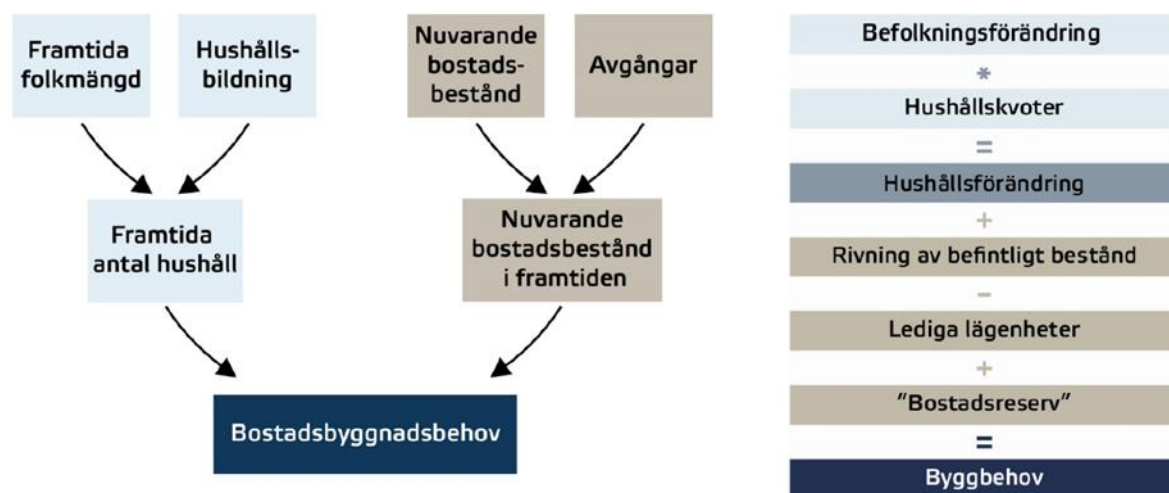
Framtida folkmängd

Hushålls-bildning

Nuvarande bostads-bestånd

Avgångar

Framtida antal hushåll

Nuvarande bostadsbestånd i framtiden

Bostadsbyggnadsbehov

Befolkningsförändring

*

Hushållskvoter

=

Hushållsförändring

+

Rivning av befintligt bestånd

−

Lediga lägenheter

+

"Bostadsreserv"

=

Byggbehov